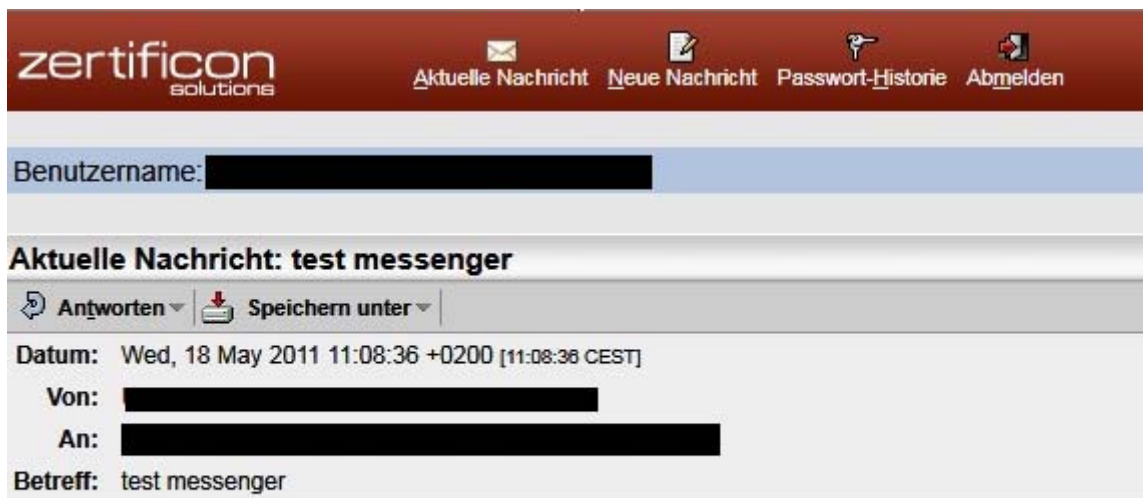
zertificon
solutions

Aktuelle Nachricht Neue Nachricht Passwort-Historie Abmelden

Benutzername: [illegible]

Aktuelle Nachricht: test messenger

Antworten Speichern unter

Datum: Wed, 18 May 2011 11:08:36 +0200 [11:08:36 CEST]

Von: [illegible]

An: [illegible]

Betreff: test messenger